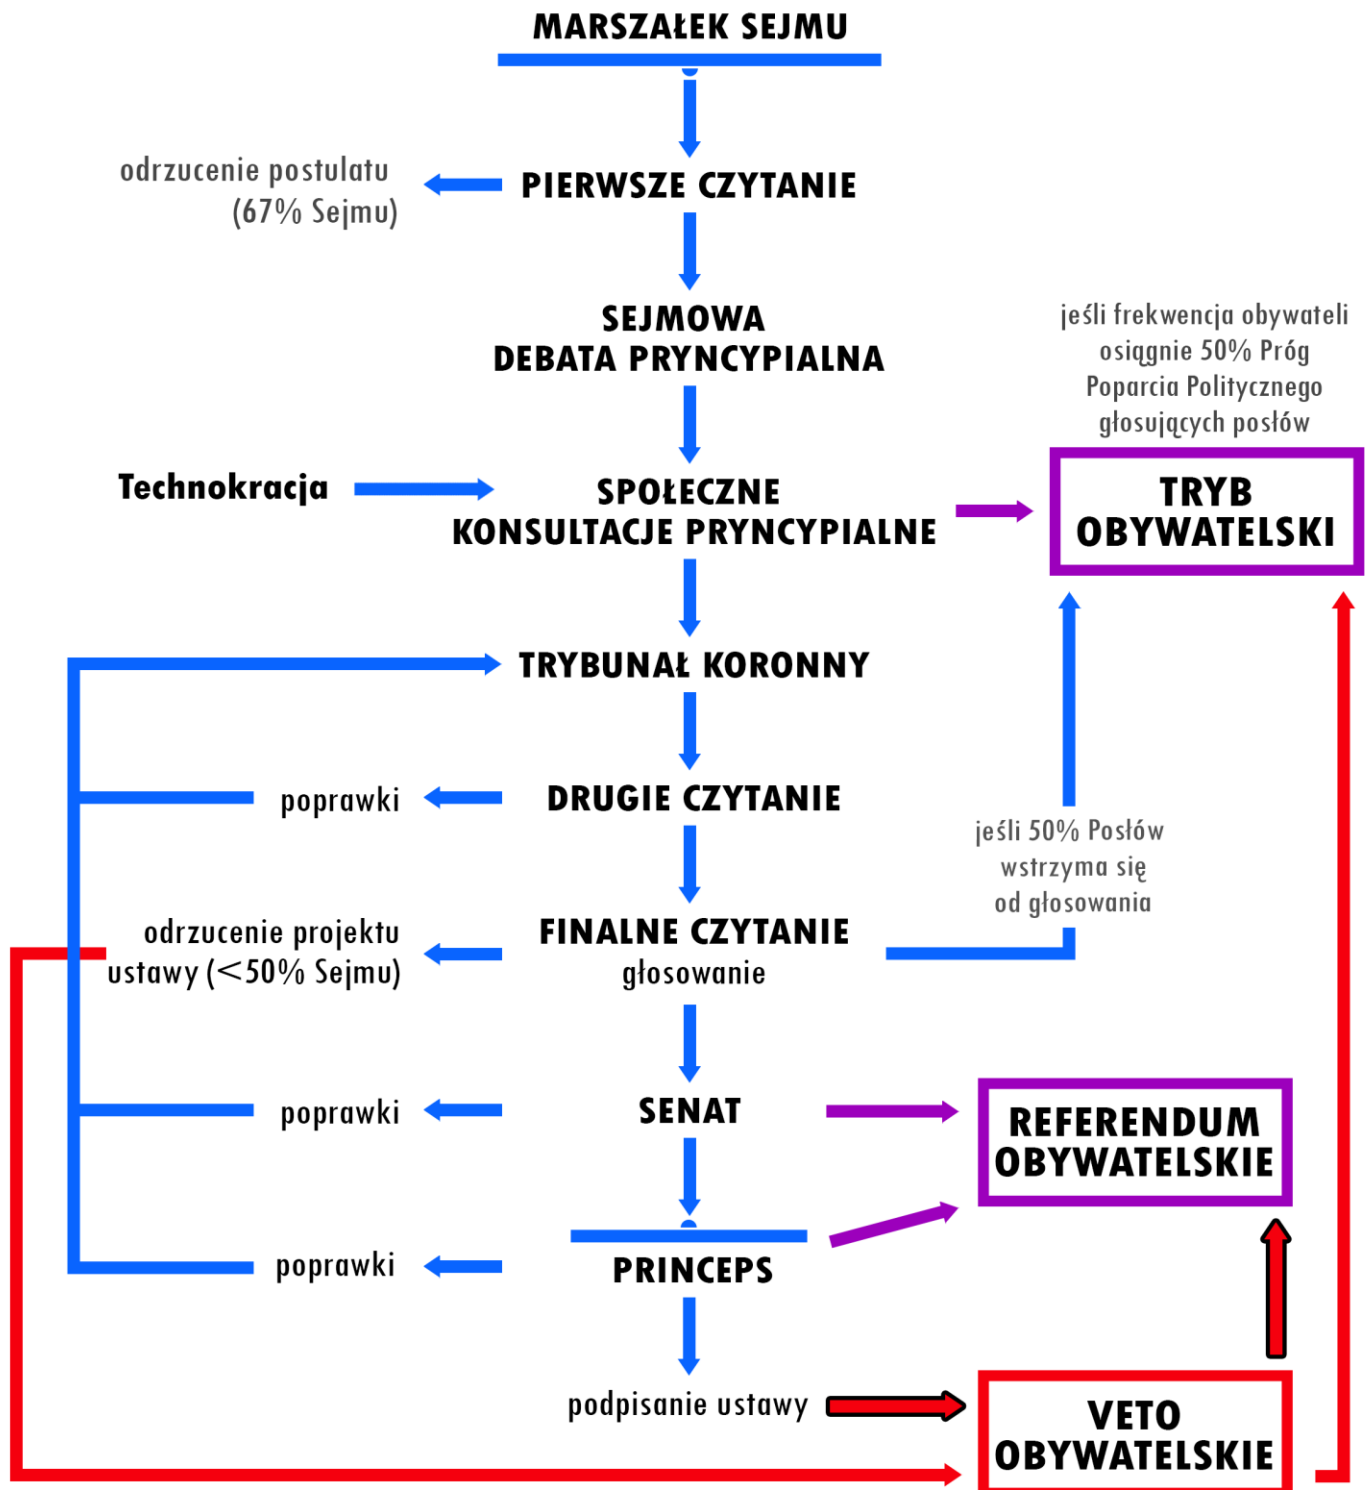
MARSZAŁEK SEJMU

odrzucenie postulatu (67% Sejmu)

PIERWSZE CZYTANIE

SEJMOWA DEBATA PRYNCYPIALNA

jeśli frekwencja obywateli osiągnie 50% Próg Poparcia Politycznego głosujących posłów

Technokracja

SPOŁECZNE KONSULTACJE PRYNCYPIALNE

TRYB OBYWATELSKI

TRYBUNAŁ KORONNY

poprawki

DRUGIE CZYTANIE

jeśli 50% Posłów wstrzyma się od głosowania

odrzucenie projektu ustawy (<50% Sejmu)

FINALNE CZYTANIE
głosowanie

poprawki

SENAT

REFERENDUM OBYWATELSKIE

poprawki

PRINCEPS

podpisanie ustawy

VETO OBYWATELSKIE